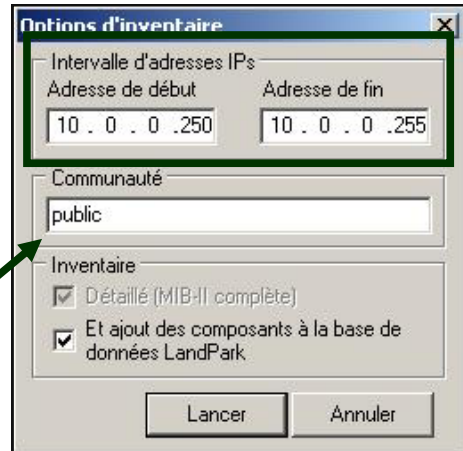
Options d'inventaire
X

Intervalle d'adresses IPs
Adresse de début
10 . 0 . 0 .250
Adresse de fin
10 . 0 . 0 .255

Communauté
public

Inventaire
Détaillé (MIB-II complète)
Et ajout des composants à la base de données LandPark

Lancer
Annuler